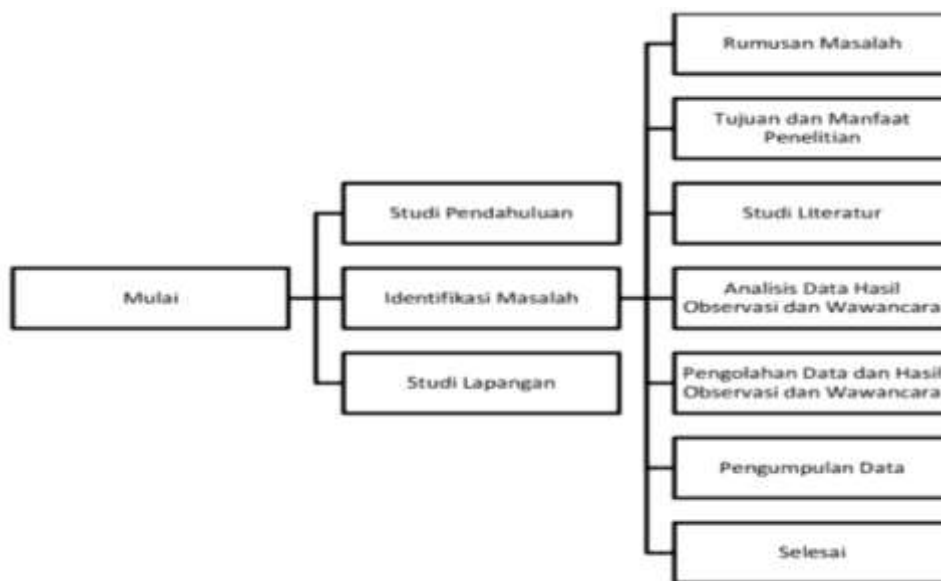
Mulai

Studi Pendahuluan

Identifikasi Masalah

Studi Lapangan

Rumusan Masalah

Tujuan dan Manfaat Penelitian

Studi Literatur

Analisis Data Hasil Observasi dan Wawancara

Pengolahan Data dan Hasil Observasi dan Wawancara

Pengumpulan Data

Selesai